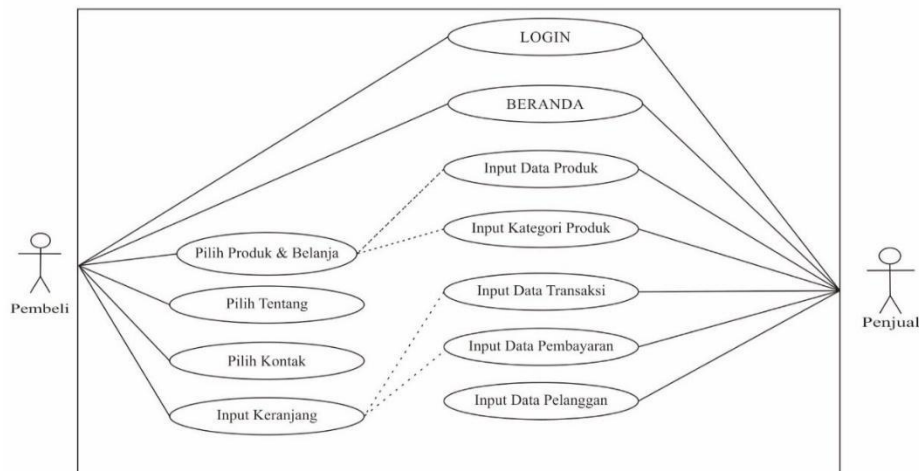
LOGIN

BERANDA

Input Data Produk

Input Kategori Produk

Pilih Produk & Belanja

Pilih Tentang

Pilih Kontak

Input Keranjang

Input Data Transaksi

Input Data Pembayaran

Input Data Pelanggan

Pembeli

Penjual